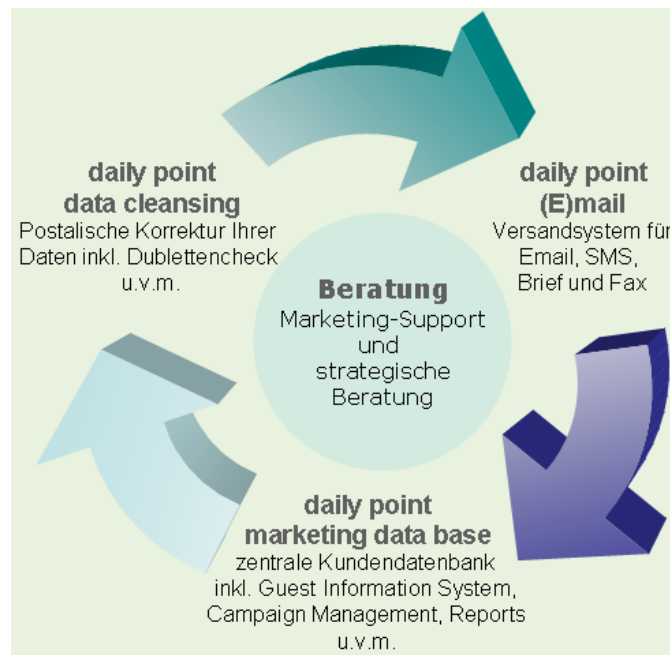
daily point
data cleansing
Postalische Korrektur Ihrer Daten inkl. Dublettencheck u.v.m.

daily point
(E)mail
Versandsystem für Email, SMS, Brief und Fax

Beratung
Marketing-Support und strategische Beratung

daily point
marketing data base
zentrale Kundendatenbank inkl. Guest Information System, Campaign Management, Reports u.v.m.